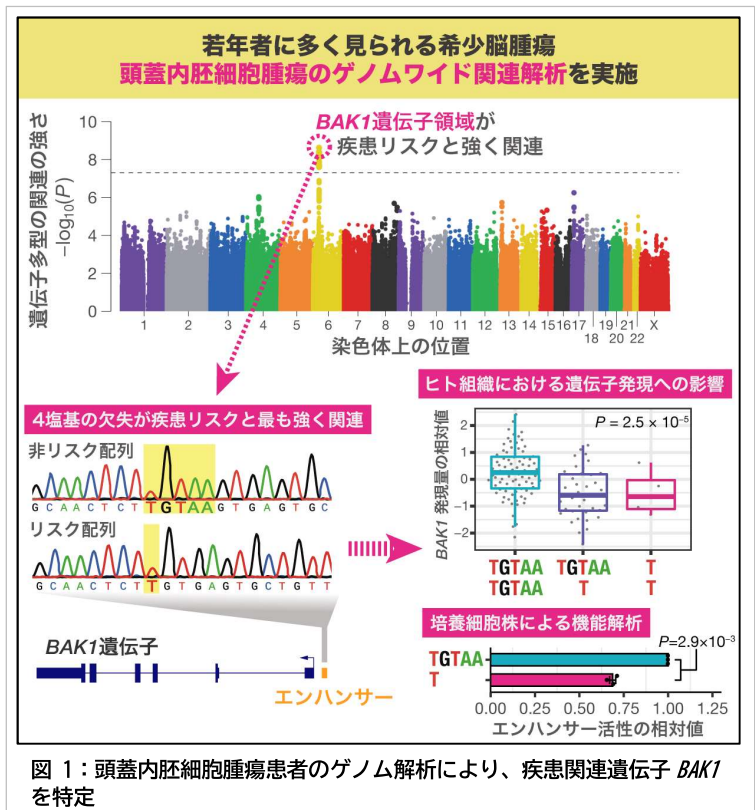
若年者に多く見られる希少脳腫瘍
頭蓋内胚細胞腫瘍のゲノムワイド関連解析を実施

遺伝子多型の関連の強さ
$-\log_{10}(P)$
10
8
6
4
2
0

BAK1遺伝子領域が
疾患リスクと強く関連

1 2 3 4 5 6 7 8 9 10 11 12 13 14 15 16 17 18 19 20 21 22 X
染色体上の位置

4塩基の欠失が疾患リスクと最も強く関連
非リスク配列
G C A A C T C T T G T A A G T G A G T G C
リスク配列
G C A A C T C T T G T G A G T G C T G T T

BAK1遺伝子
エンハンサー

ヒト組織における遺伝子発現への影響
BAK1 発現量の相対値
$P = 2.5 \times 10^{-5}$
2
1
0
-1
-2
TGTAA TGTAA T
TGTAA T T

培養細胞株による機能解析
$P=2.9\times10^{-3}$
TGTAA
T
0.00 0.25 0.50 0.75 1.00 1.25
エンハンサー活性の相対値

図 1：頭蓋内胚細胞腫瘍患者のゲノム解析により、疾患関連遺伝子 BAK1 を特定